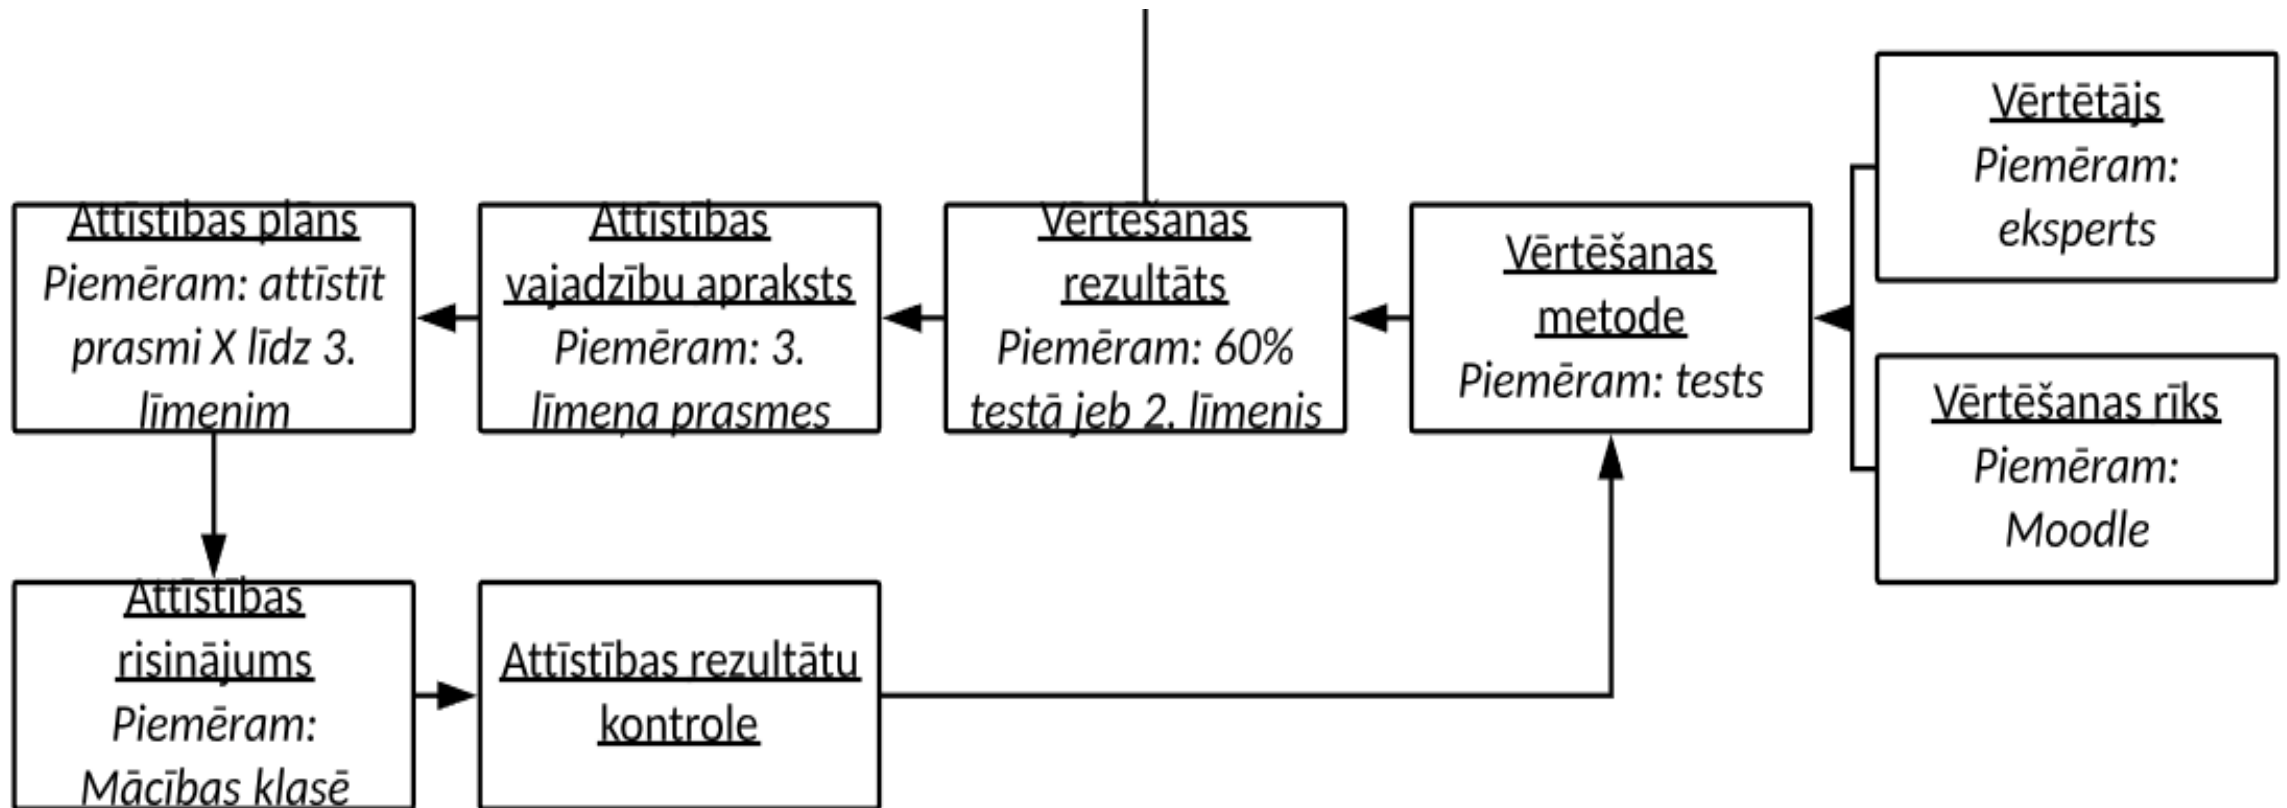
Attīstības plāns
Piemēram: attīstīt prasmi X līdz 3. līmenim

Attīstības vajadzību apraksts
Piemēram: 3. līmeņa prasmes

Vērtēšanas rezultāts
Piemēram: 60% testā jeb 2. līmenis

Vērtēšanas metode
Piemēram: tests

Vērtētājs
Piemēram: eksperts

Vērtēšanas rīks
Piemēram: Moodle

Attīstības risinājums
Piemēram: Mācības klasē

Attīstības rezultātu kontrole